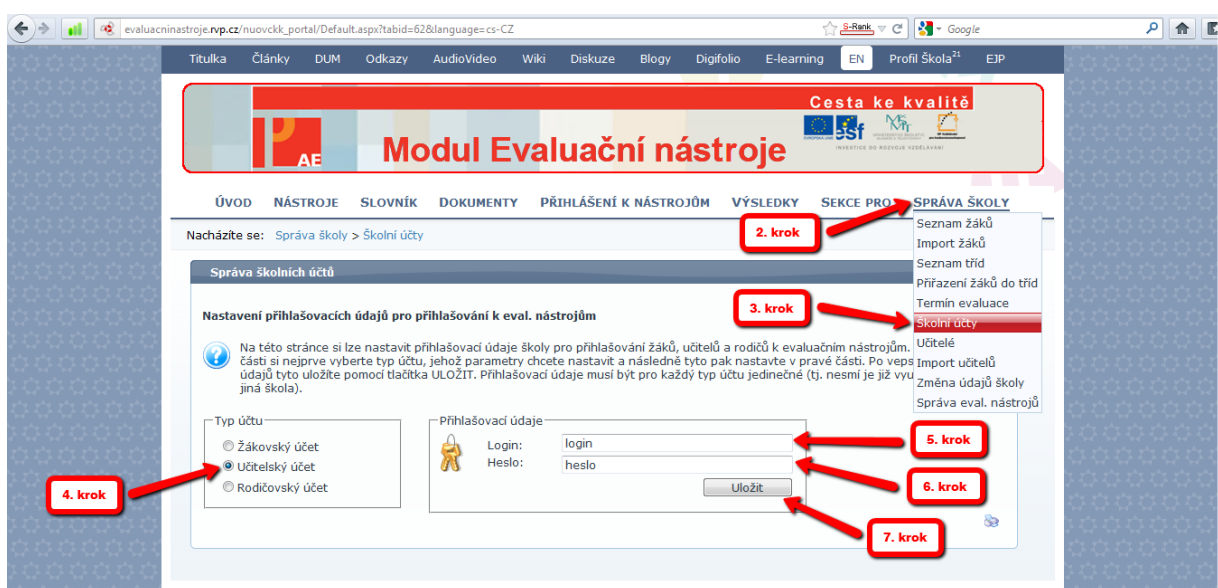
evaluacninastroje.rvp.cz/nuovckk_portal/Default.aspx?tabid=62&language=cs-CZ

S-Rank

Google

Titulka Články DUM Odkazy AudioVideo Wiki Diskuze Blogy Digifolio E-learning EN Profil Škola$^{21}$ EJP

Cesta ke kvalitě

AE

Modul Evaluační nástroje

INVESTICE DO ROZVOJE VZDĚLÁVÁNÍ

ÚVOD NÁSTROJE SLOVNÍK DOKUMENTY PŘIHLÁŠENÍ K NÁSTROJŮM VÝSLEDKY SEKCE PRO SPRÁVA ŠKOLY

Nacházíte se: Správa školy > Školní účty

2. krok

Seznam žáků
Import žáků
Seznam tříd
Přiřazení žáků do tříd
Termín evaluace
Školní účty
Učitelé
Import učitelů
Změna údajů školy
Správa eval. nástrojů

3. krok

Správa školních účtů

Nastavení přihlašovacích údajů pro přihlašování k eval. nástrojům

Na této stránce si lze nastavit přihlašovací údaje školy pro přihlašování žáků, učitelů a rodičů k evaluačním nástrojům. části si nejprve vyberte typ účtu, jehož parametry chcete nastavit a následně tyto pak nastavte v pravé části. Po veps údajů tyto uložte pomocí tlačítka ULOŽIT. Přihlašovací údaje musí být pro každý typ účtu jedinečné (tj. nesmí je již vyu jiná škola).

Typ účtu
Žákovský účet
Učitelský účet
Rodičovský účet

4. krok

Přihlašovací údaje
Login: login
Heslo: heslo
Uložit

5. krok

6. krok

7. krok